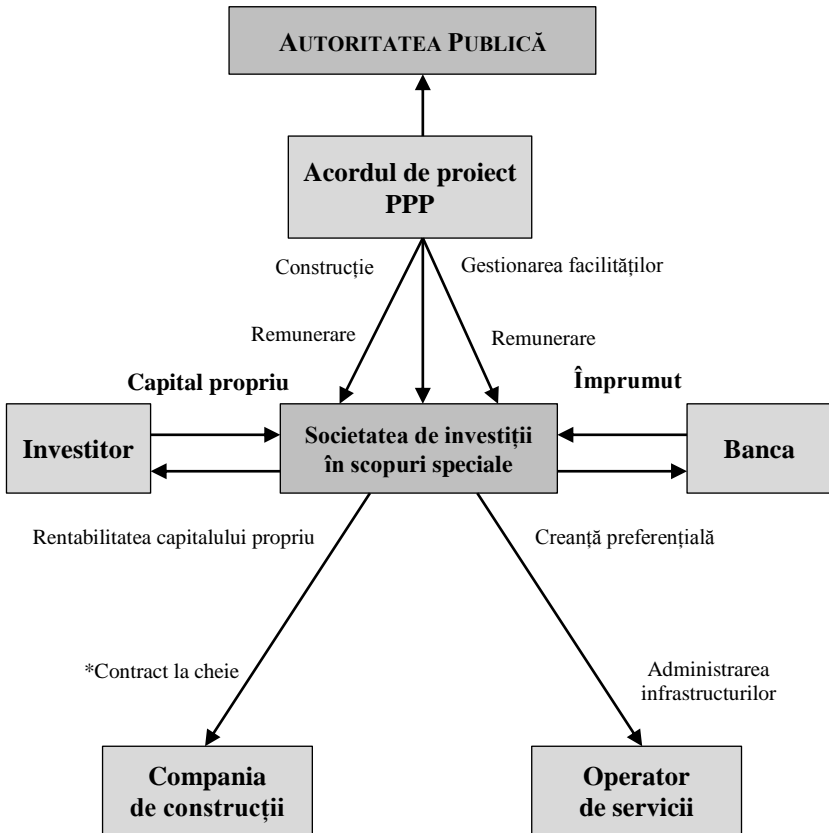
AUTORITATEA PUBLICĂ

Acordul de proiect PPP

Construcție

Gestionarea facilităților

Remunerare

Remunerare

Capital propriu

Împrumut

Investitor

Societatea de investiții în scopuri speciale

Banca

Rentabilitatea capitalului propriu

Creanță preferențială

*Contract la cheie

Administrarea infrastructurilor

Compania de construcții

Operator de servicii